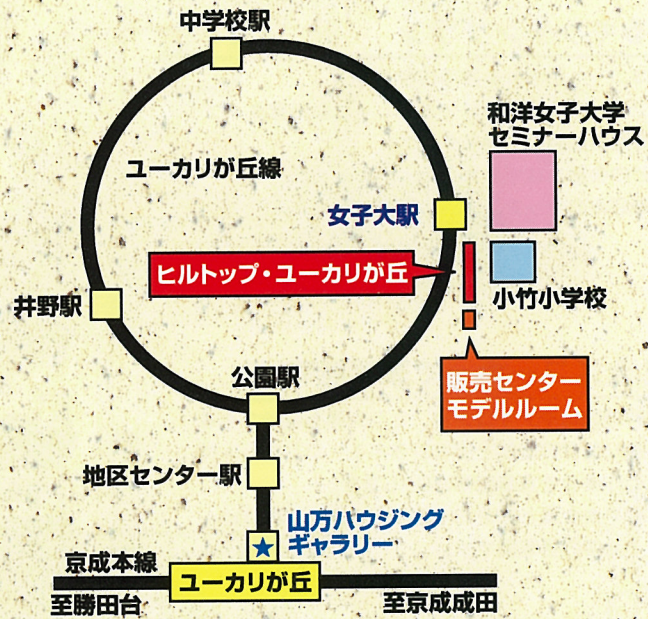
中学校駅

ユーカリが丘線

和洋女子大学
セミナーハウス

女子大駅

ヒルトップ・ユーカリが丘

小竹小学校

井野駅

公園駅

販売センター
モデルルーム

地区センター駅

山万ハウジング
ギャラリー

京成本線

ユーカリが丘

至勝田台

至京成成田